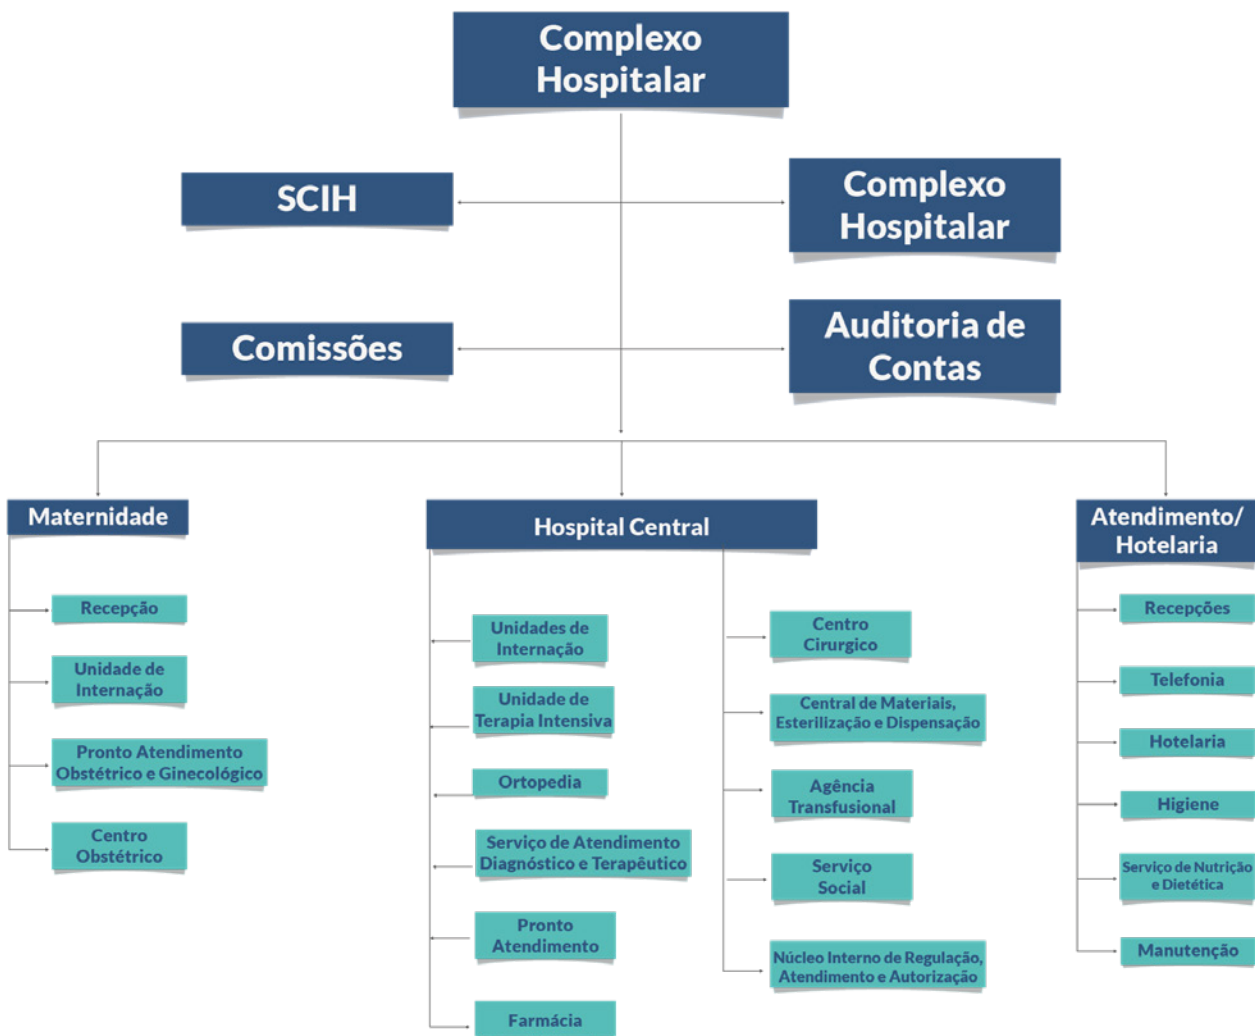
Complexo Hospitalar

SCIH

Complexo Hospitalar

Comissões

Auditoria de Contas

Maternidade

Recepção

Unidade de Internação

Pronto Atendimento Obstétrico e Ginecológico

Centro Obstétrico

Hospital Central

Unidades de Internação

Unidade de Terapia Intensiva

Ortopedia

Serviço de Atendimento Diagnóstico e Terapêutico

Pronto Atendimento

Farmácia

Centro Cirurgico

Central de Materials, Esterilização e Dispensação

Agência Transfusional

Serviço Social

Núcleo Interno de Regulação, Atendimento e Autorização

Atendimento/ Hotelaria

Recepções

Telefonia

Hotelaria

Higiene

Serviço de Nutrição e Dietética

Manutenção